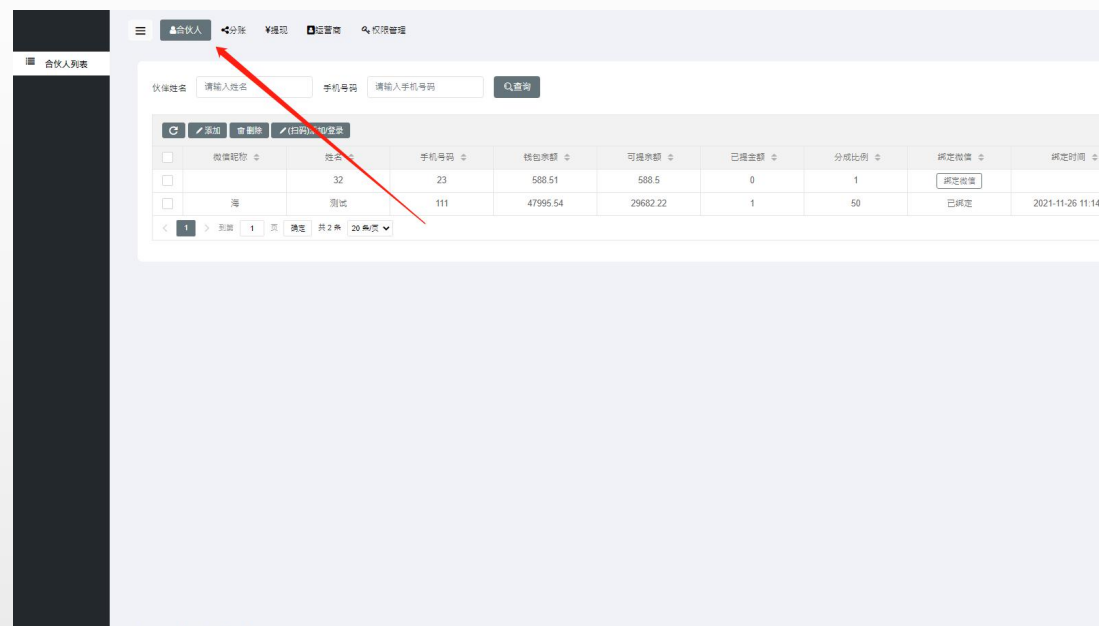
合伙人 分账 ¥提现 运营商 权限管理

合伙人列表

伙伴姓名 请输入姓名 手机号码 请输入手机号码 查询

添加 删除 (扫码)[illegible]/登录

| | 微信昵称 | 姓名 | 手机号码 | 钱包余额 | 可提余额 | 已提金额 | 分成比例 | 绑定微信 | 绑定时间 |
|---|---|---|---|---|---|---|---|---|---|
| | | 32 | 23 | 588.51 | 588.5 | 0 | 1 | 绑定微信 | |
| | 海 | 测试 | 111 | 47995.54 | 29682.22 | 1 | 50 | 已绑定 | 2021-11-26 11:14 |

1 到第 1 页 确定 共 2 条 20 条/页